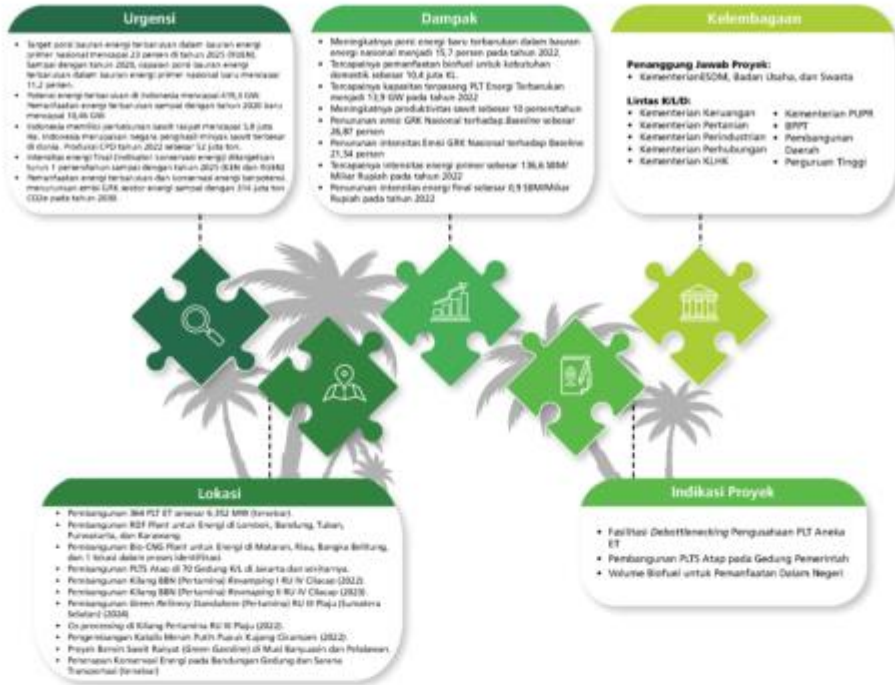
Urgensi

- Target porsi bauran energi terbarukan dalam bauran energi primer nasional mencapai 23 persen di tahun 2025 (RUEN). Sampai dengan tahun 2020, capaian porsi bauran energi terbarukan dalam bauran energi primer nasional baru mencapai 11,2 persen.
- Potensi energi terbarukan di Indonesia mencapai 419,3 GW. Pemanfaatan energi terbarukan sampai dengan tahun 2020 baru mencapai 10,46 GW.
- Indonesia memiliki perkebunan sawit terluas mencapai 5,8 juta Ha. Indonesia merupakan negara penghasil minyak sawit terbesar di dunia. Produksi CPO tahun 2022 sebesar 52 juta ton.
- Intensitas energi Final (indikator konservasi energi) ditargetkan turun 1 persen/tahun sampai dengan tahun 2025 (KEN dan RUEN).
- Pemanfaatan energi terbarukan dan konservasi energi berpotensi menurunkan emisi GRK sektor energi sampai dengan 314 juta ton CO2e pada tahun 2030.

Dampak

- Meningkatnya porsi energi baru terbarukan dalam bauran energi nasional menjadi 15,7 persen pada tahun 2022.
- Tercapainya pemanfaatan biofuel untuk kebutuhan domestik sebesar 10,4 juta KL.
- Tercapainya kapasitan terpasang PLT Energi Terbarukan menjadi 13,9 GW pada tahun 2022
- Meningkatnya produktivitas sawit sebesar 10 persen/tahun
- Penurunan emisi GRK Nasional terhadap Baseline sebesar 26,87 persen
- Penurunan intensitas Emisi GRK Nasional terhadap Baseline 21,54 persen
- Tercapainya intensitas energi primer sebesar 136,6 SBM/ Miliar Rupiah pada tahun 2022
- Penurunan intensitas energi final sebesar 0,9 SBM/Miliar Rupiah pada tahun 2022

Kelembagaan

Penanggung Jawab Proyek:
- KementerianESDM, Badan Usaha, dan Swasta

Lintas K/L/D:
- Kementerian Keuangan
- Kementerian Pertanian
- Kementerian Perindustrian
- Kementerian Perhubungan
- Kementerian KLHK
- Kementerian PUPR
- BPPT
- Pembangunan Daerah
- Perguruan Tinggi

Lokasi

- Pembangunan 364 PLT ET sebesar 6.352 MW (tersebar).
- Pembangunan RDF Plant untuk Energi di Lombok, Bandung, Tuban, Purwakarta, dan Karawang.
- Pembangunan Bio-CNG Plant untuk Energi di Mataram, Riau, Bangka Belitung, dan 1 lokasi dalam proses identifikasi.
- Pembangunan PLTS Atap di 70 Gedung K/L di Jakarta dan sekitarnya.
- Pembangunan Kilang BBN (Pertamina) Revamping I RU IV Cilacap (2022).
- Pembangunan Kilang BBN (Pertamina) Revamping II RU IV Cilacap (2023).
- Pembangunan Green Refinery Standalone (Pertamina) RU III Plaju (Sumatera Selatan) (2024)
- Co-processing di Kilang Pertamina RU III Plaju (2022).
- Pengembangan Katalis Merah Putih Pusat Kujang Cikampek (2022).
- Proyek Bensin Sawit Rakyat (Green Gasoline) di Musi Banyuasin dan Pelalawan.
- Penerapan Konservasi Energi pada Bangunan Gedung dan Sarana Transportasi (tersebar)

Indikasi Proyek

- Fasilitasi Debottlenecking Pengusahaan PLT Aneka ET
- Pembangunan PLTS Atap pada Gedung Pemerintah
- Volume Biofuel untuk Pemanfaatan Dalam Negeri